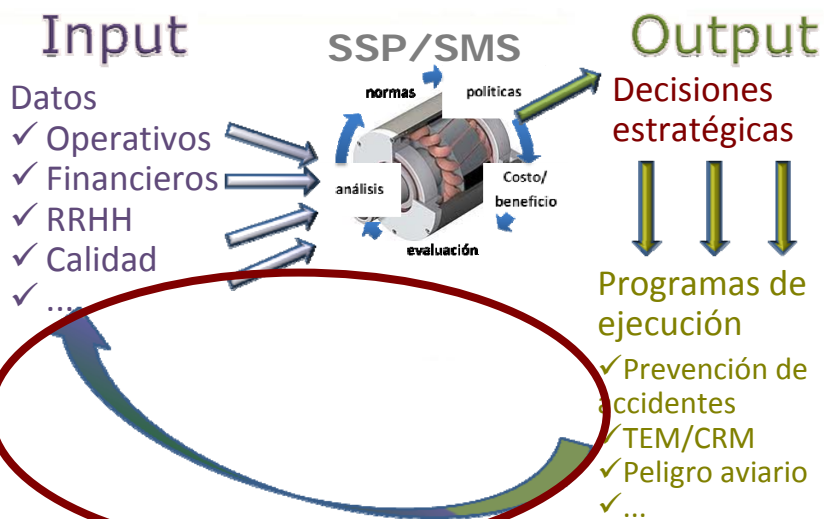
Input

Datos
✓ Operativos
✓ Financieros
✓ RRHH
✓ Calidad
✓ ...

SSP/SMS

normas
politicas
análisis
Costo/ beneficio
evaluación

Output

Decisiones estratégicas

Programas de ejecución
✓Prevención de accidentes
✓TEM/CRM
✓Peligro aviario
✓...